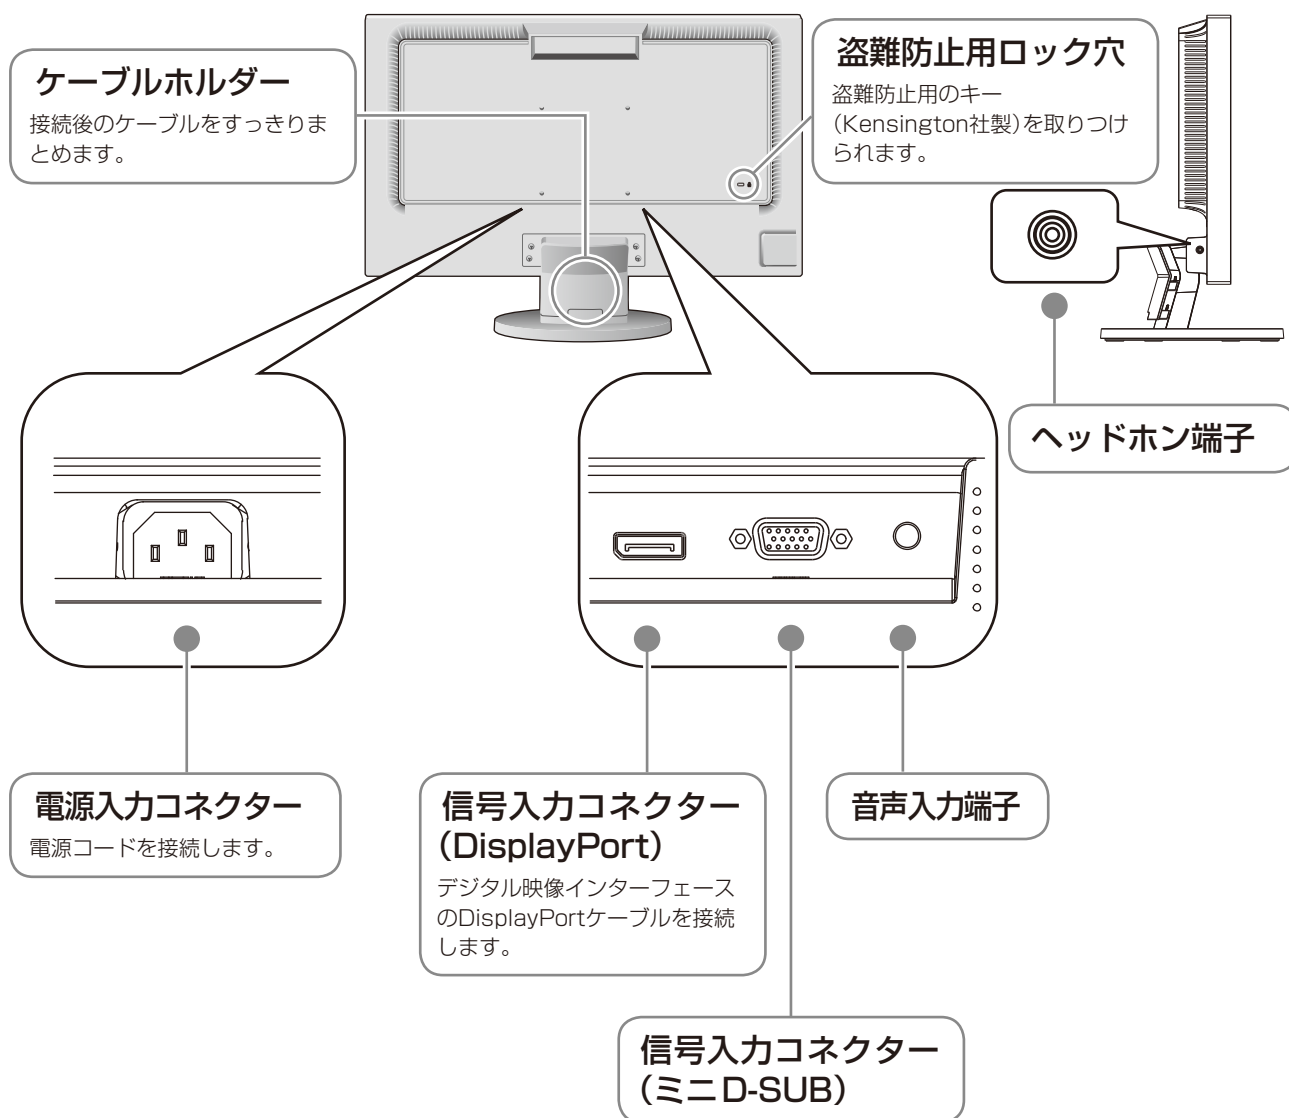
ケーブルホルダー
接続後のケーブルをすっきりまとめます。

盗難防止用ロック穴
盗難防止用のキー（Kensington社製）を取りつけられます。

ヘッドホン端子

電源入力コネクター
電源コードを接続します。

信号入力コネクター（DisplayPort）
デジタル映像インターフェースのDisplayPortケーブルを接続します。

音声入力端子

信号入力コネクター（ミニD-SUB）